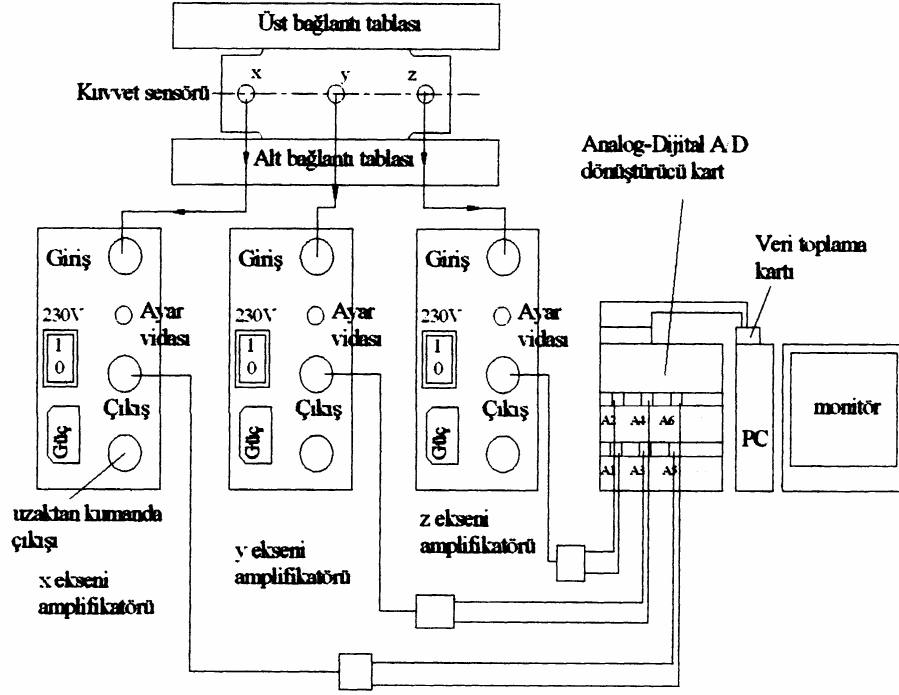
Üst bağlantı tablası

Kuvvet sensörü

x

y

z

Alt bağlantı tablası

Analog-Dijital A/D dönüştürücü kart

Veri toplama kartı

Giriş

230V

Ayar vidası

1
0

Çıkış

Güç

Giriş

230V

Ayar vidası

1
0

Çıkış

Güç

Giriş

230V

Ayar vidası

1
0

Çıkış

Güç

A2 A4 A6

A1 A3 A5

PC

monitör

uzaktan kumanda çıkışı

x ekseni amplifikatörü

y ekseni amplifikatörü

z ekseni amplifikatörü